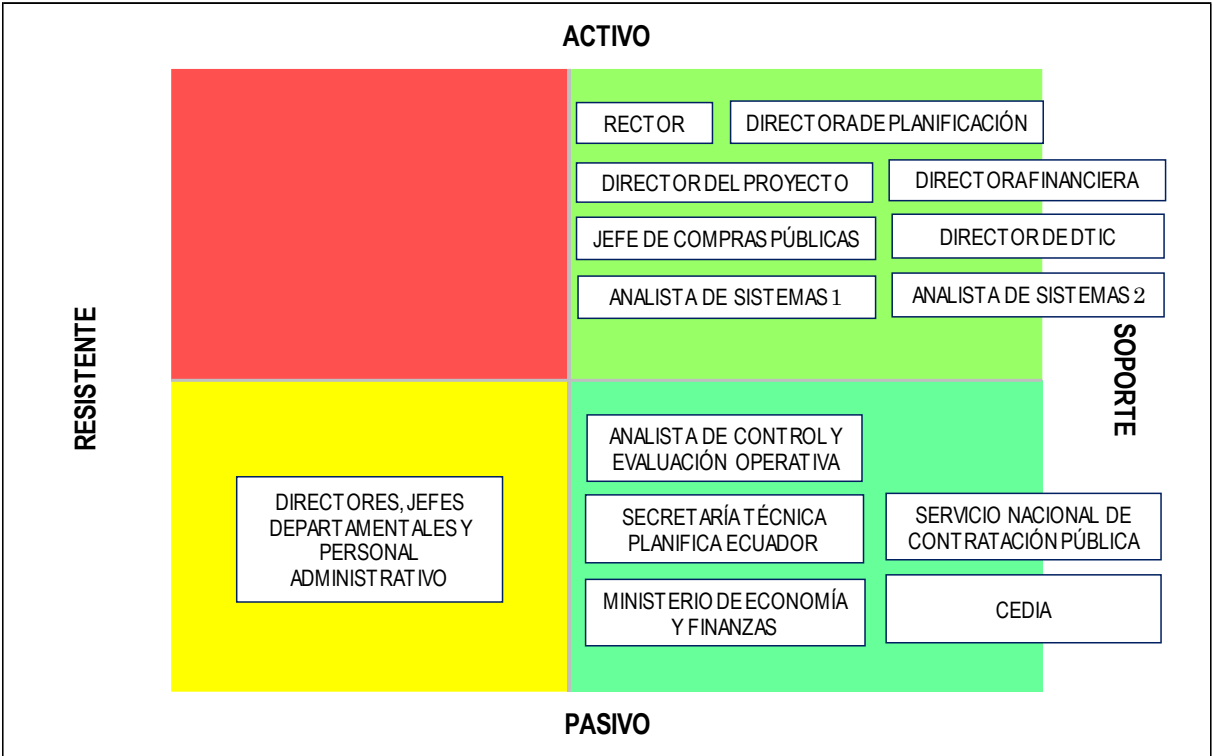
ACTIVO

RESISTENTE

SOPORTE

RECTOR

DIRECTORA DE PLANIFICACIÓN

DIRECTOR DEL PROYECTO

DIRECTORA FINANCIERA

JEFE DE COMPRAS PÚBLICAS

DIRECTOR DE DTIC

ANALISTA DE SISTEMAS 1

ANALISTA DE SISTEMAS 2

DIRECTORES, JEFES DEPARTAMENTALES Y PERSONAL ADMINISTRATIVO

ANALISTA DE CONTROL Y EVALUACIÓN OPERATIVA

SECRETARÍA TÉCNICA PLANIFICA ECUADOR

SERVICIO NACIONAL DE CONTRATACIÓN PÚBLICA

MINISTERIO DE ECONOMÍA Y FINANZAS

CEDIA

PASIVO